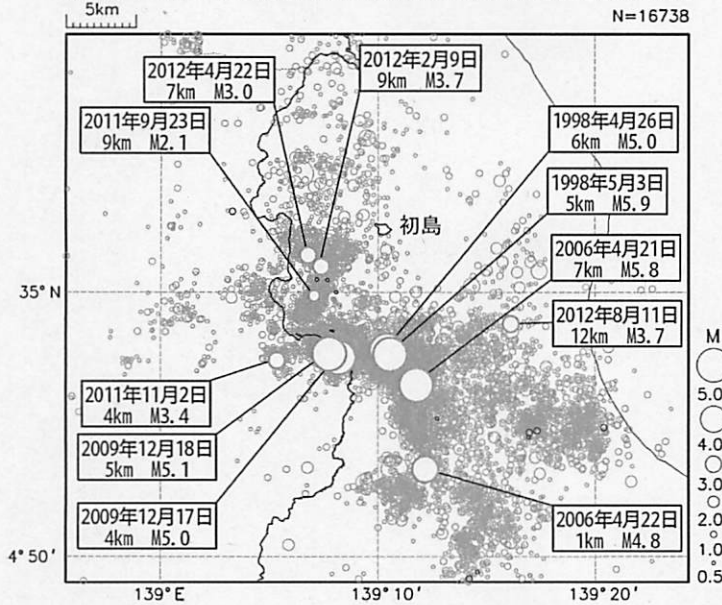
5km

N=16738

2012年4月22日
7km M3.0

2012年2月9日
9km M3.7

2011年9月23日
9km M2.1

1998年4月26日
6km M5.0

1998年5月3日
5km M5.9

初島

2006年4月21日
7km M5.8

35° N

2012年8月11日
12km M3.7

2011年11月2日
4km M3.4

2009年12月18日
5km M5.1

2009年12月17日
4km M5.0

2006年4月22日
1km M4.8

4° 50′

139° E

139° 10′

139° 20′

M
5.0
4.0
3.0
2.0
1.0
0.5